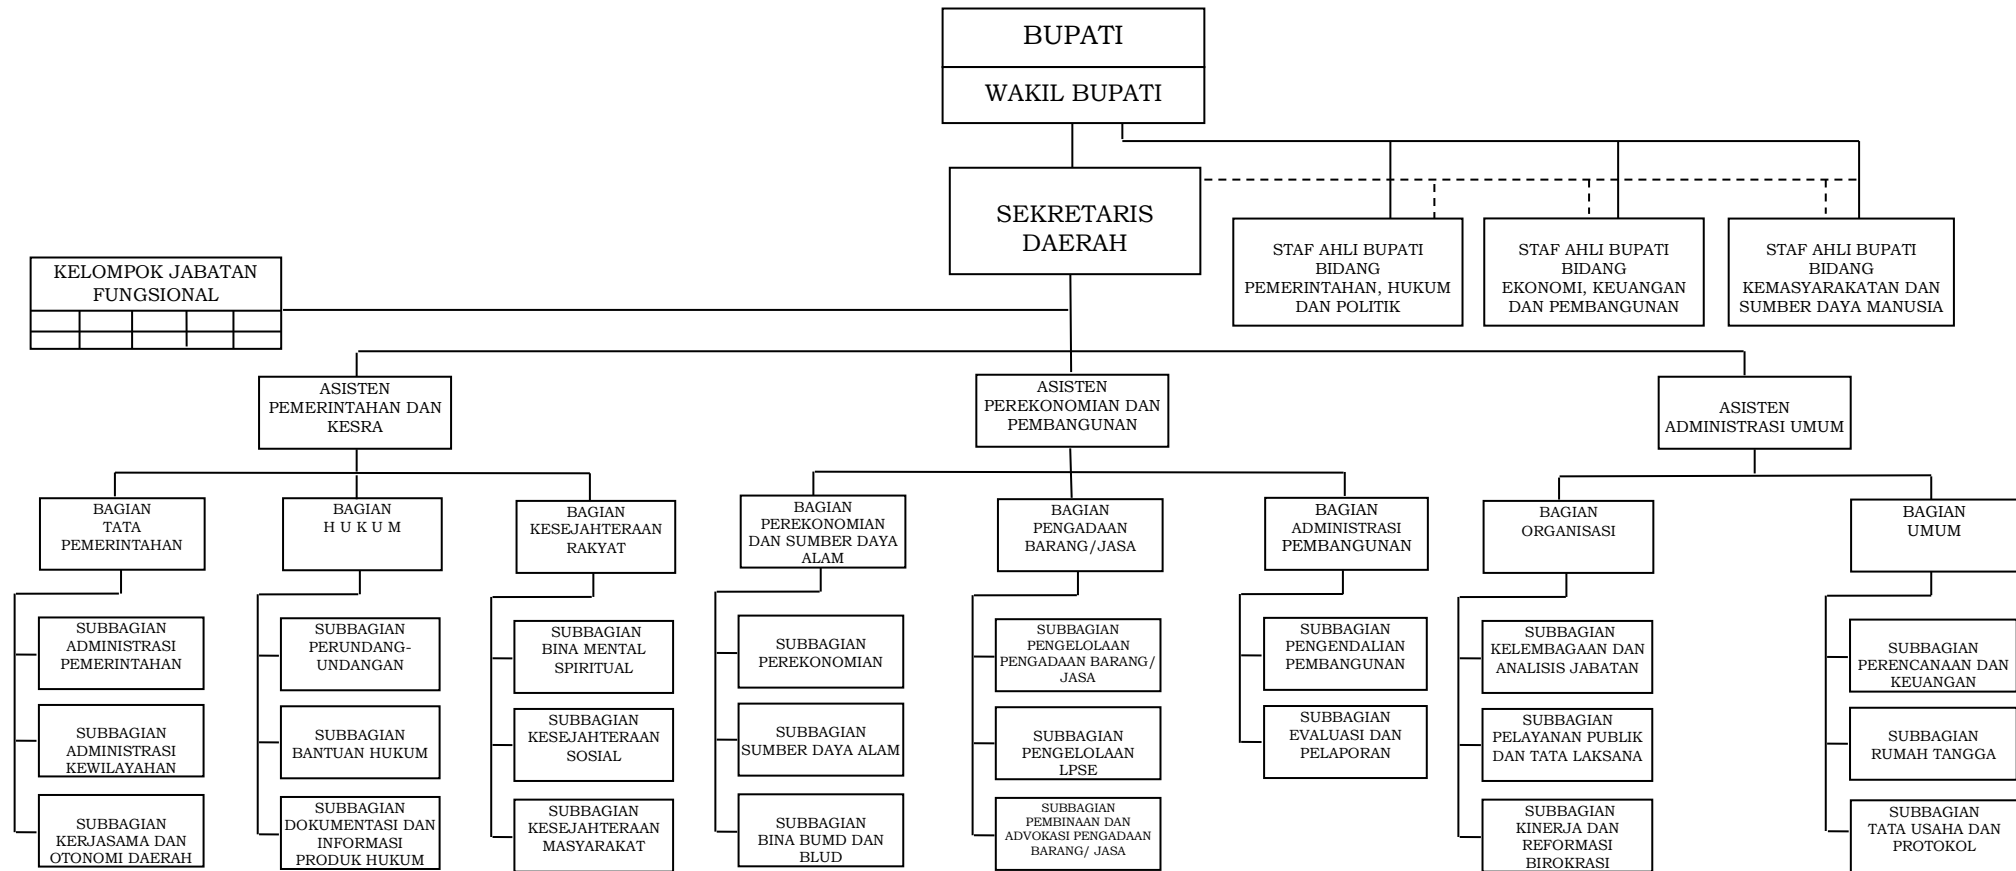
BUPATI

WAKIL BUPATI

SEKRETARIS DAERAH

STAF AHLI BUPATI BIDANG PEMERINTAHAN, HUKUM DAN POLITIK

STAF AHLI BUPATI BIDANG EKONOMI, KEUANGAN DAN PEMBANGUNAN

STAF AHLI BUPATI BIDANG KEMASYARAKATAN DAN SUMBER DAYA MANUSIA

KELOMPOK JABATAN FUNGSIONAL

ASISTEN PEMERINTAHAN DAN KESRA

ASISTEN PEREKONOMIAN DAN PEMBANGUNAN

ASISTEN ADMINISTRASI UMUM

BAGIAN TATA PEMERINTAHAN

SUBBAGIAN ADMINISTRASI PEMERINTAHAN

SUBBAGIAN ADMINISTRASI KEWILAYAHAN

SUBBAGIAN KERJASAMA DAN OTONOMI DAERAH

BAGIAN H U K U M

SUBBAGIAN PERUNDANG-UNDANGAN

SUBBAGIAN BANTUAN HUKUM

SUBBAGIAN DOKUMENTASI DAN INFORMASI PRODUK HUKUM

BAGIAN KESEJAHTERAAN RAKYAT

SUBBAGIAN BINA MENTAL SPIRITUAL

SUBBAGIAN KESEJAHTERAAN SOSIAL

SUBBAGIAN KESEJAHTERAAN MASYARAKAT

BAGIAN PEREKONOMIAN DAN SUMBER DAYA ALAM

SUBBAGIAN PEREKONOMIAN

SUBBAGIAN SUMBER DAYA ALAM

SUBBAGIAN BINA BUMD DAN BLUD

BAGIAN PENGADAAN BARANG/JASA

SUBBAGIAN PENGELOLAAN PENGADAAN BARANG/ JASA

SUBBAGIAN PENGELOLAAN LPSE

SUBBAGIAN PEMBINAAN DAN ADVOKASI PENGADAAN BARANG/ JASA

BAGIAN ADMINISTRASI PEMBANGUNAN

SUBBAGIAN PENGENDALIAN PEMBANGUNAN

SUBBAGIAN EVALUASI DAN PELAPORAN

BAGIAN ORGANISASI

SUBBAGIAN KELEMBAGAAN DAN ANALISIS JABATAN

SUBBAGIAN PELAYANAN PUBLIK DAN TATA LAKSANA

SUBBAGIAN KINERJA DAN REFORMASI BIROKRASI

BAGIAN UMUM

SUBBAGIAN PERENCANAAN DAN KEUANGAN

SUBBAGIAN RUMAH TANGGA

SUBBAGIAN TATA USAHA DAN PROTOKOL